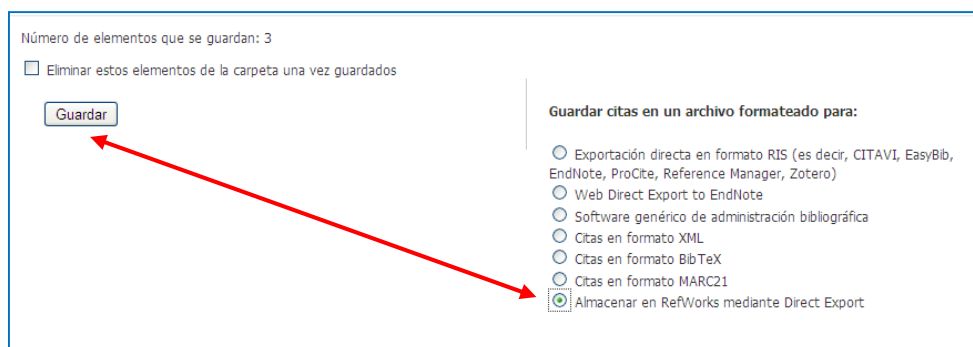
Número de elementos que se guardan: 3

Eliminar estos elementos de la carpeta una vez guardados

Guardar

Guardar citas en un archivo formateado para:

Exportación directa en formato RIS (es decir, CITAVI, EasyBib, EndNote, ProCite, Reference Manager, Zotero)
Web Direct Export to EndNote
Software genérico de administración bibliográfica
Citas en formato XML
Citas en formato BibTeX
Citas en formato MARC21
Almacenar en RefWorks mediante Direct Export